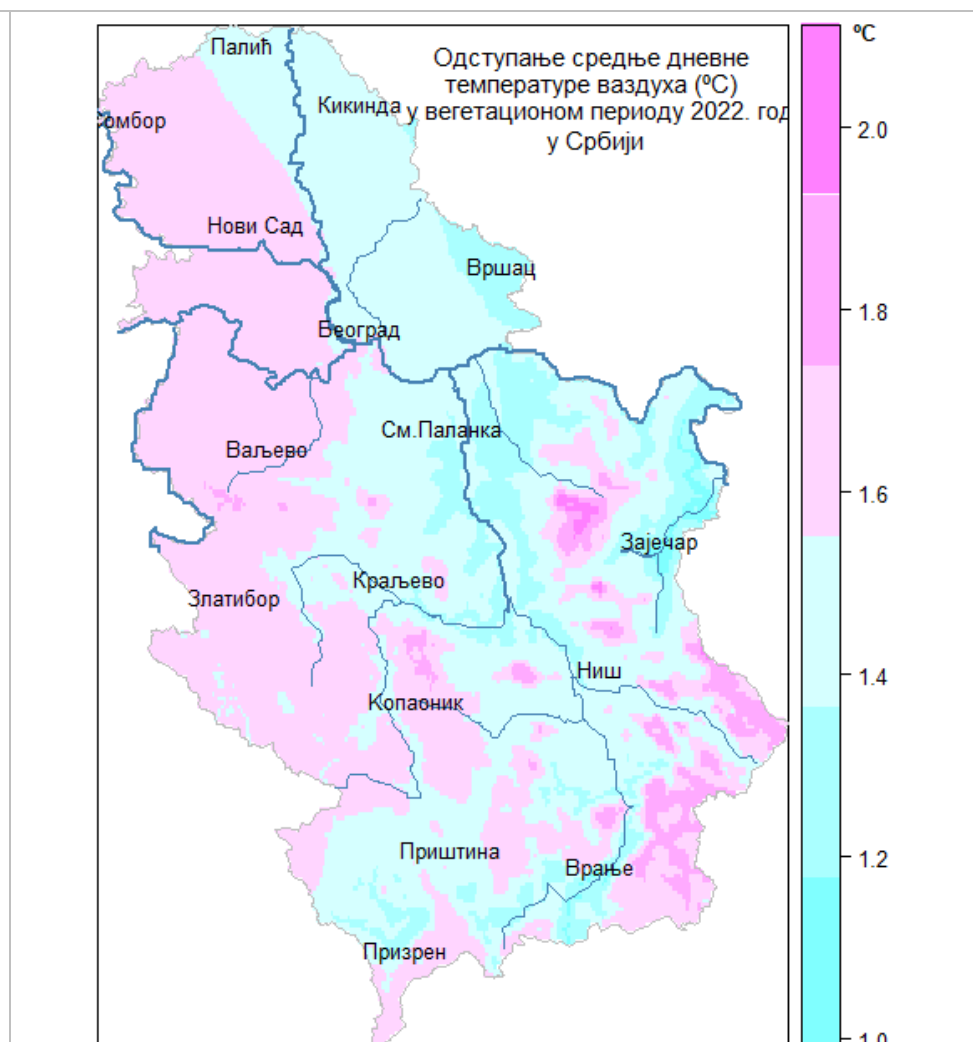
Одступање средње дневне температуре ваздуха (ºC) у вегетационом периоду 2022. год у Србији

Палић
Кикинда
Сомбор
Нови Сад
Вршац
Београд
См.Паланка
Ваљево
Зајечар
Краљево
Златибор
Ниш
Копаоник
Приштина
Врање
Призрен

ºC
2.0
1.8
1.6
1.4
1.2
1.0